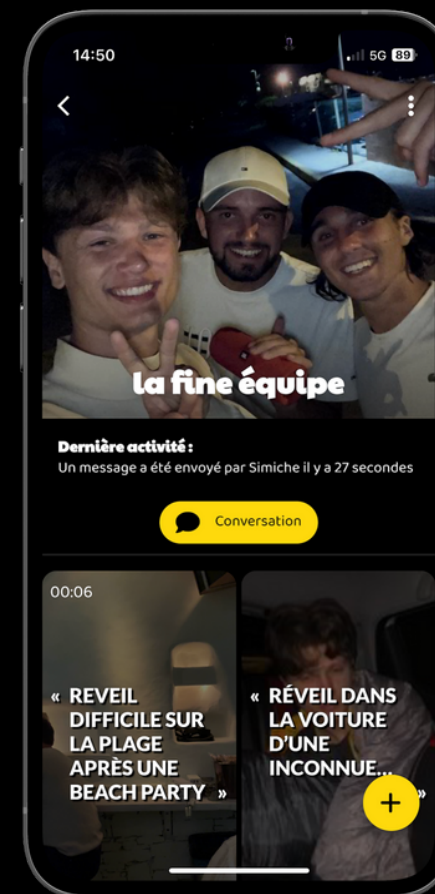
14:50
5G 89

la fine équipe

Dernière activité :
Un message a été envoyé par Simiche il y a 27 secondes

Conversation

00:06
« REVEIL DIFFICILE SUR LA PLAGE APRÈS UNE BEACH PARTY »

« RÉVEIL DANS LA VOITURE D'UNE INCONNUE... »

+